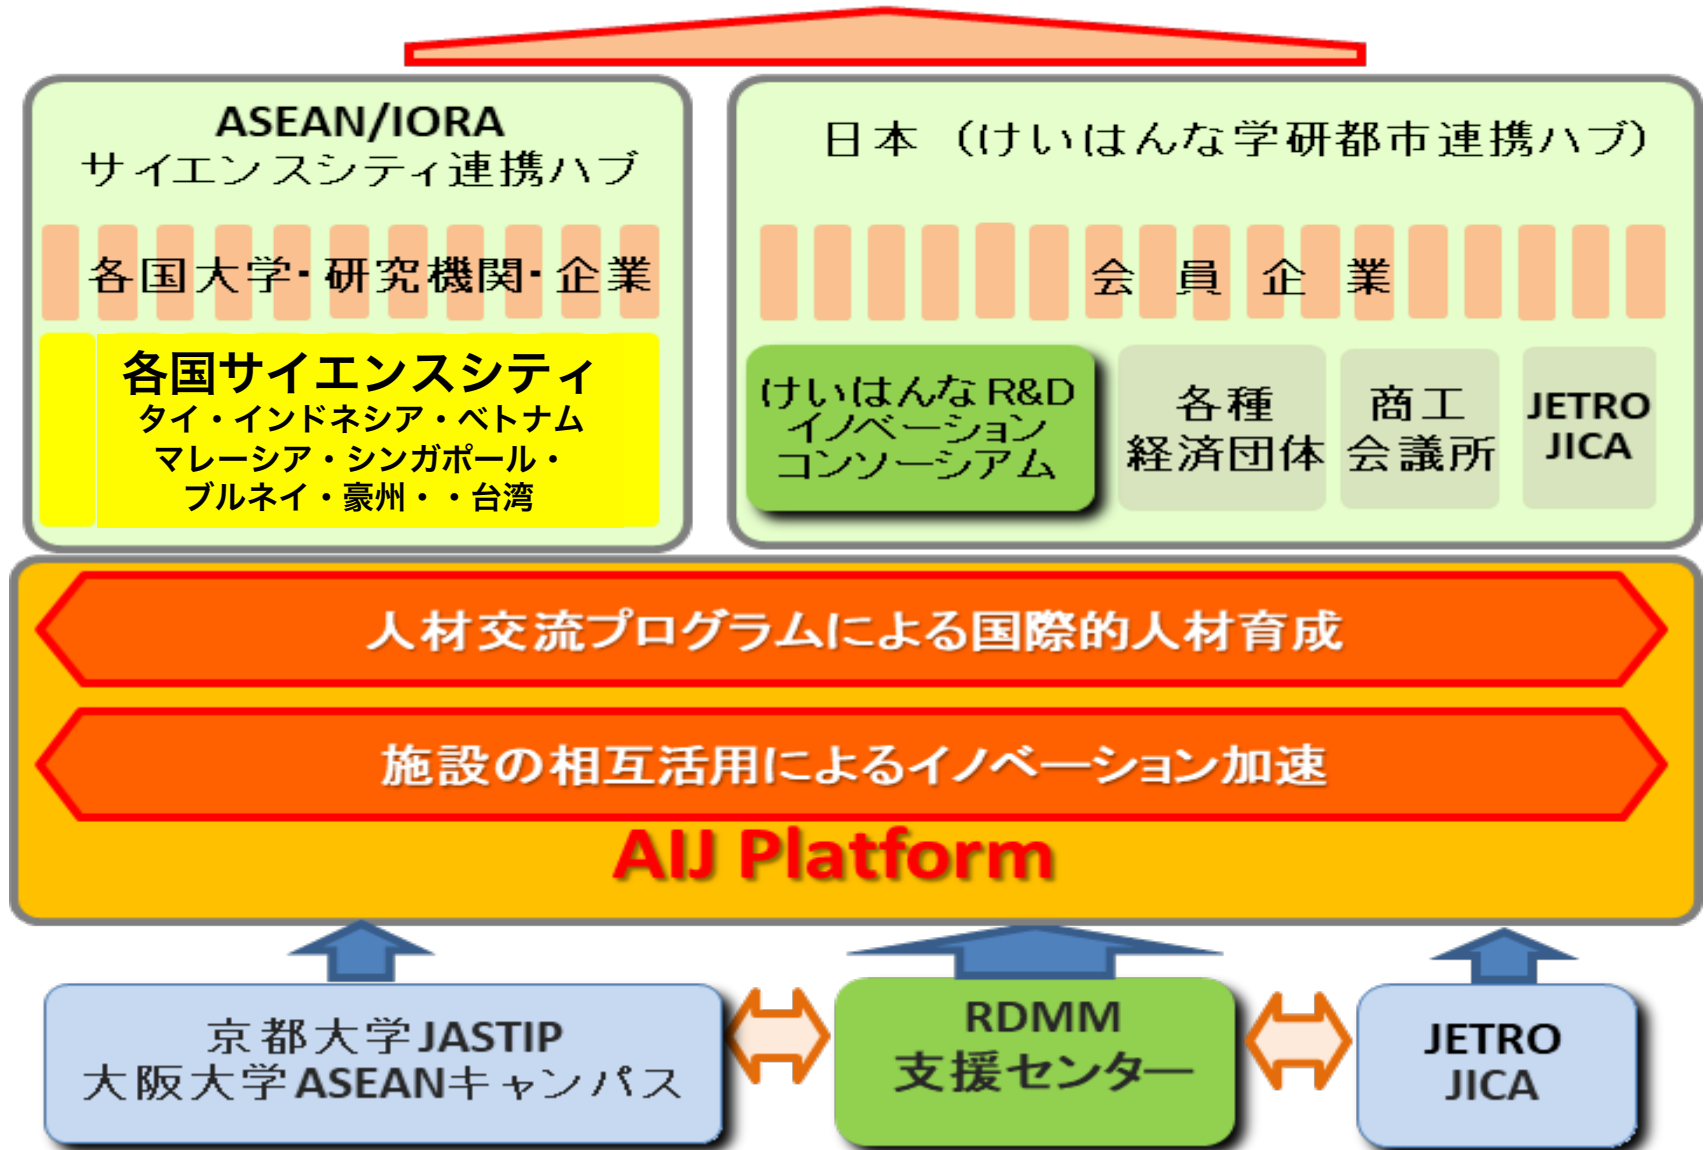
ASEAN/IORA
サイエンスシティ連携ハブ

各国大学･研究機関･企業

各国サイエンスシティ
タイ・インドネシア・ベトナム
マレーシア・シンガポール・
ブルネイ・豪州・・台湾

日本（けいはんな学研都市連携ハブ）

会 員 企 業

けいはんな R&D
イノベーション
コンソーシアム

各種
経済団体

商工
会議所

JETRO
JICA

人材交流プログラムによる国際的人材育成

施設の相互活用によるイノベーション加速

AIJ Platform

京都大学JASTIP
大阪大学ASEANキャンパス

RDMM
支援センター

JETRO
JICA